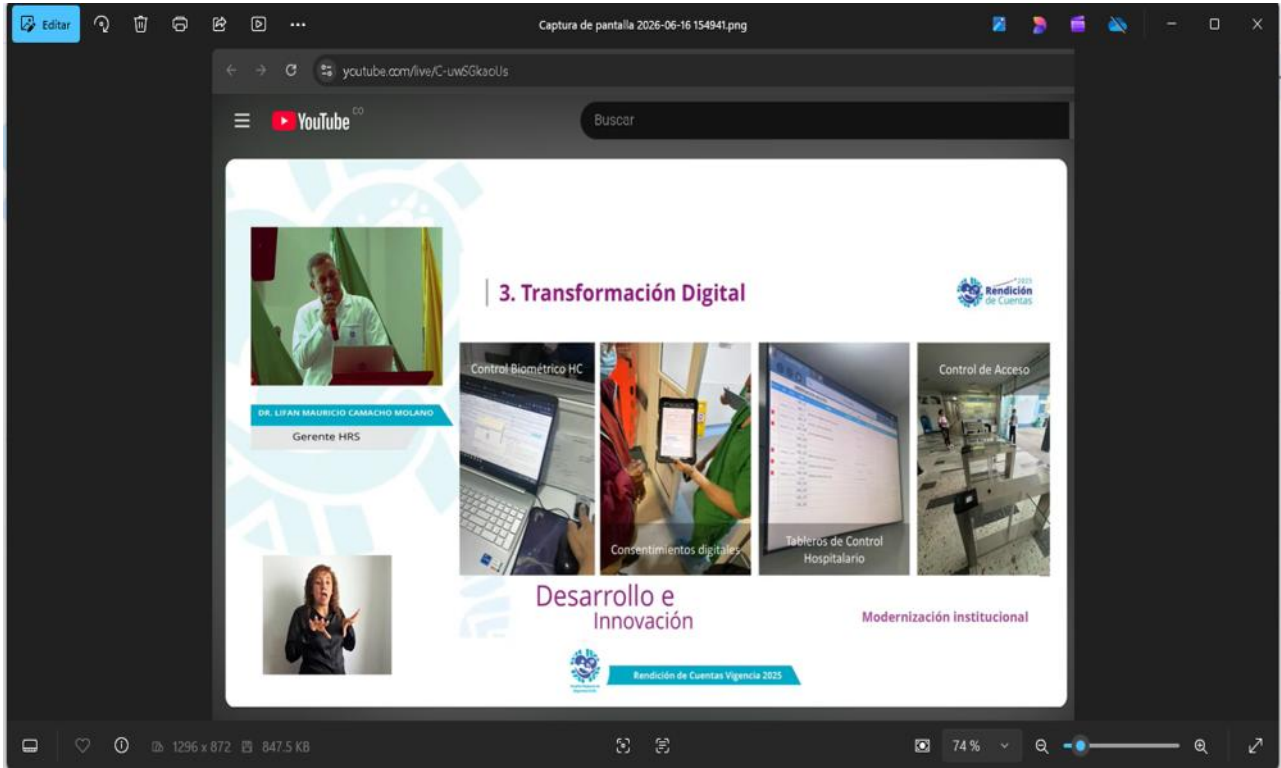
Editar

Captura de pantalla 2026-06-16 154941.png

youtube.com/live/C-uw6GkaoUs

YouTube CO

Buscar

3. Transformación Digital

2025 Rendición de Cuentas

DR. LIFAN MAURICIO CAMACHO MOLANO

Gerente HRS

Control Biométrico HC

Consentimientos digitales

Tableros de Control Hospitalario

Control de Acceso

Desarrollo e Innovación

Modernización institucional

Rendición de Cuentas Vigencia 2025

1296 x 872 847.5 KB

74 %